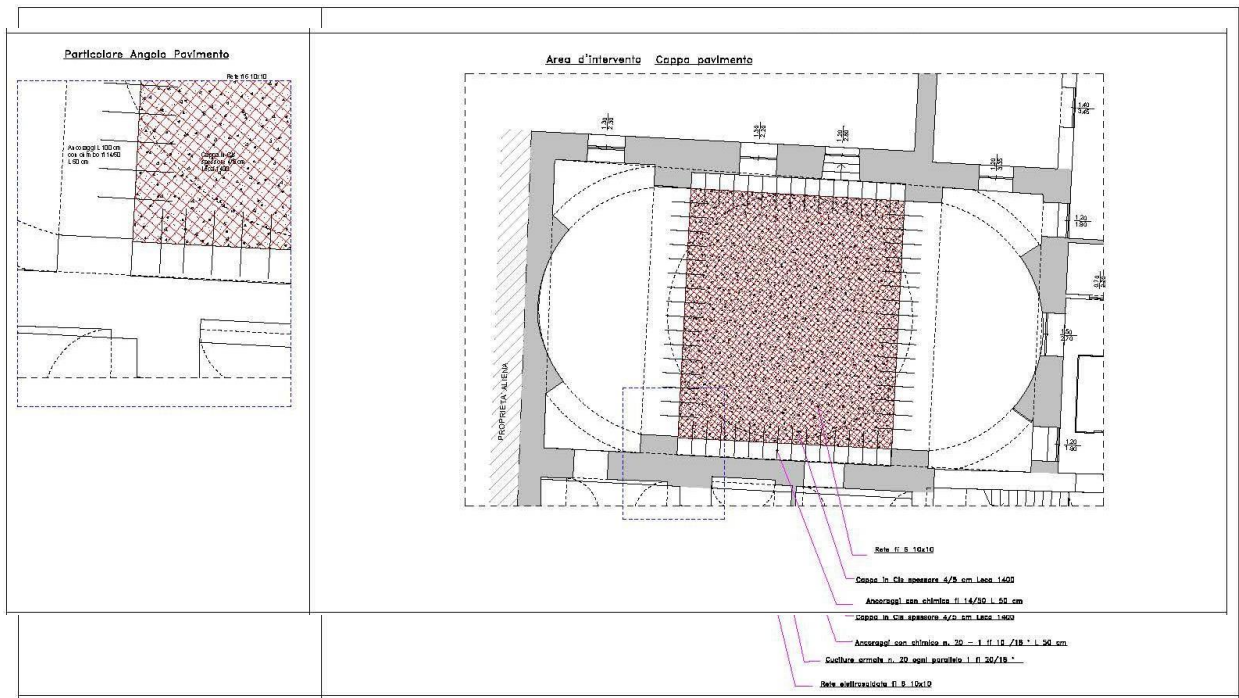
Particolare Angolo Pavimento

Rete fi 6 10x10

Ancoraggi L 100 cm con chimico fi 14/50 L 50 cm

Cappa in Cls spessore 4/5 cm Leca 1400

Area d'intervento Cappa pavimento

PROPRIETA' ALIENA

$\frac{1.40}{2.45}$

$\frac{1.20}{1.90}$

$\frac{1.50}{2.70}$

$\frac{1.20}{1.90}$

Rete fi 6 10x10

Cappa in Cls spessore 4/5 cm Leca 1400

Ancoraggi con chimico fi 14/50 L 50 cm

Cappa in Cls spessore 4/5 cm Leca 1400

Ancoraggi con chimico n. 20 - 1 fi 10 /15 * L 50 cm

Cuciture armate n. 20 ogni parallelo 1 fi 20/15 *

Rete elettrosaldata fi 6 10x10